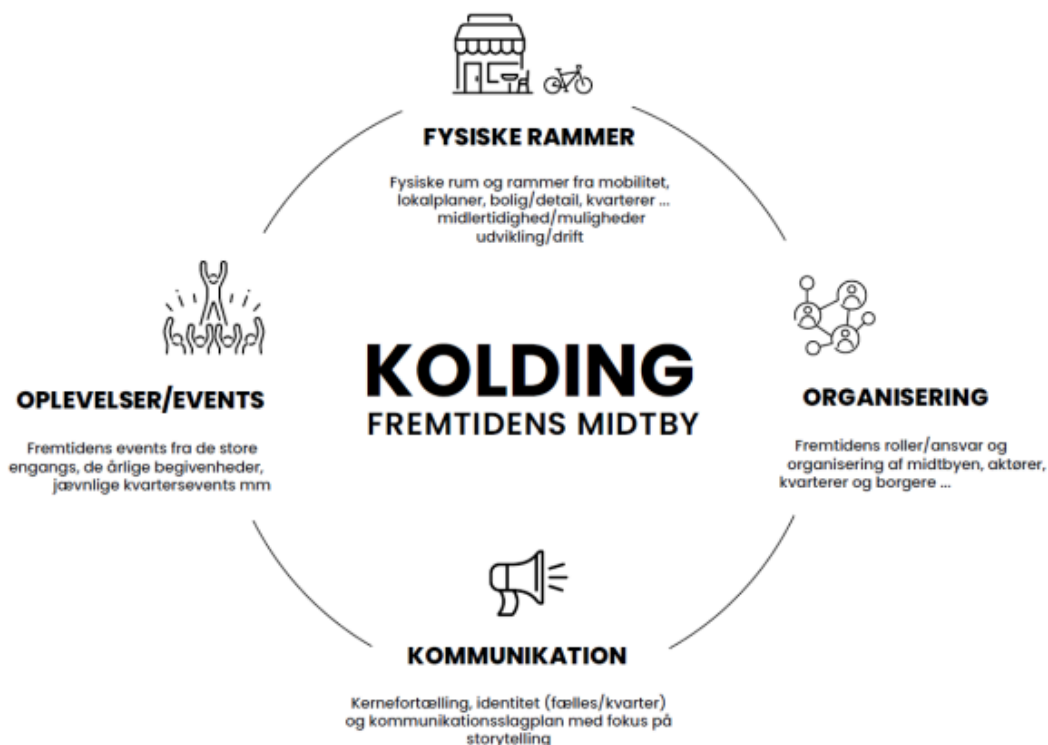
FYSISKE RAMMER

Fysiske rum og rammer fra mobilitet, lokalplaner, bolig/detail, kvarterer ... midlertidighed/muligheder udvikling/drift

OPLEVELSER/EVENTS

Fremtidens events fra de store engangs, de årlige begivenheder, jævnlige kvartersevents mm

KOLDING
FREMTIDENS MIDTBY

ORGANISERING

Fremtidens roller/ansvar og organisering af midtbyen, aktører, kvarterer og borgere ...

KOMMUNIKATION

Kernefortælling, identitet (fælles/kvarter) og kommunikationsslagplan med fokus på storytelling